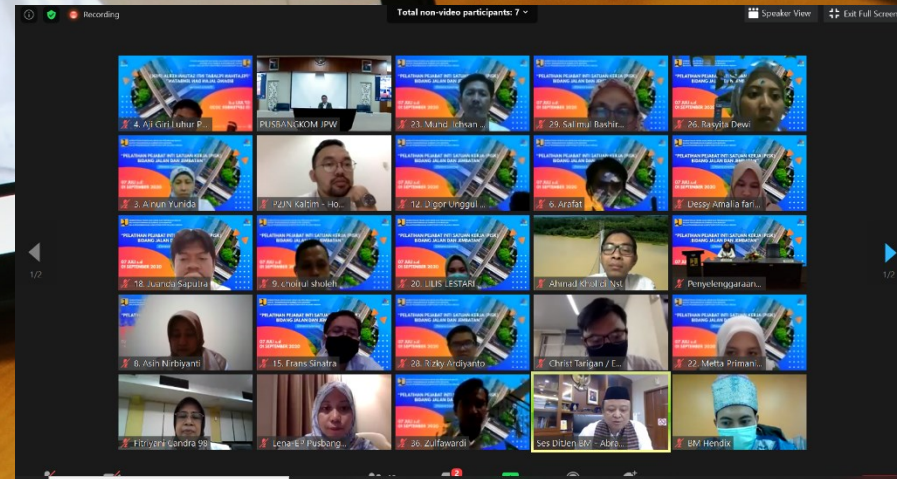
Recording

Total non-video participants: 7

Speaker View

Exit Full Screen

1/2

1/2

4. Aji Giri Luhur P...

PUSBANGKOM JPW

23. Mund Ichsan ...

29. Salimul Bashir...

26. Rasyita Dewi

3. Ainun Yunida

PJJN Kaltim - Ho...

12. D gor Unggul ...

6. Arafat

Dessy Amalia fari...

18. Juanda Saputra

9. choirul sholeh

20. LILIS LESTARI

Ahmad Khalid Nst

Penyelenggaraan...

8. Asin Nirbiyanti

15. Frans Sinatra

28. Rizky Ardiyanto

Christ Tarigan / E...

22. Metta Primani...

Fitriyani Candra 98

Lena-EP Pusbang...

36. Zulfawardi

Ses DitJen BM - Abra...

BM Hendix

"PELATIHAN PEJABAT INTI SATUAN KERJA (PISK) BIDANG JALAN DAN JEMBATAN"

07 JULI s.d 25 SEPTEMBER 2020

2